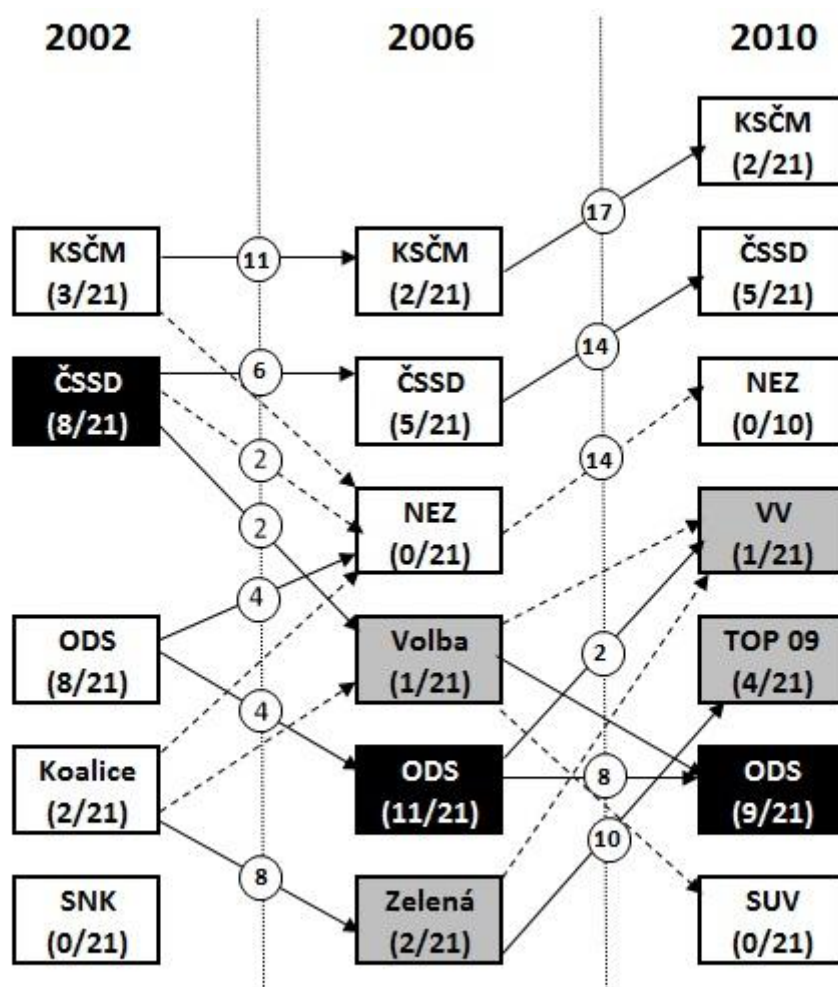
2002

2006

2010

KSČM (3/21)

ČSSD (8/21)

ODS (8/21)

Koalice (2/21)

SNK (0/21)

11

6

2

2

4

4

8

KSČM (2/21)

ČSSD (5/21)

NEZ (0/21)

Volba (1/21)

ODS (11/21)

Zelená (2/21)

17

14

14

2

8

10

KSČM (2/21)

ČSSD (5/21)

NEZ (0/10)

VV (1/21)

TOP 09 (4/21)

ODS (9/21)

SUV (0/21)